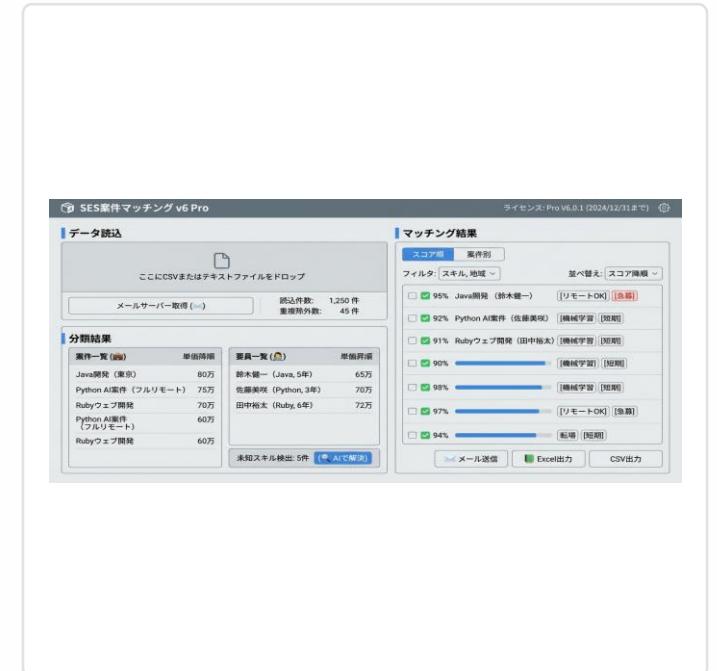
SES案件マッチング v6 Pro

ライセンス: Pro V6.0.1 (2024/12/31まで)

データ読込

ここにCSVまたはテキストファイルをドロップ

メールサーバー取得

読込件数: 1,250 件
重複除外数: 45 件

分類結果

| 案件一覧 | 単価降順 |
|---|---|
| Java開発（東京） | 80万 |
| Python AI案件（フルリモート） | 75万 |
| Rubyウェブ開発 | 70万 |
| Python AI案件（フルリモート） | 60万 |
| Rubyウェブ開発 | 60万 |

| 要員一覧 | 単価昇順 |
|---|---|
| 鈴木健一（Java, 5年） | 65万 |
| 佐藤美咲（Python, 3年） | 70万 |
| 田中裕太（Ruby, 6年） | 72万 |

未知スキル検出: 5件 AIで解決

マッチング結果

スコア順 案件別

フィルタ: スキル, 地域

並べ替え: スコア降順

95% Java開発（鈴木健一） [リモートOK] [急募]
92% Python AI案件（佐藤美咲） [機械学習] [短期]
91% Rubyウェブ開発（田中裕太） [機械学習] [短期]
90% [機械学習] [短期]
98% [機械学習] [短期]
97% [リモートOK] [急募]
94% [転場] [短期]

メール送信 Excel出力 CSV出力